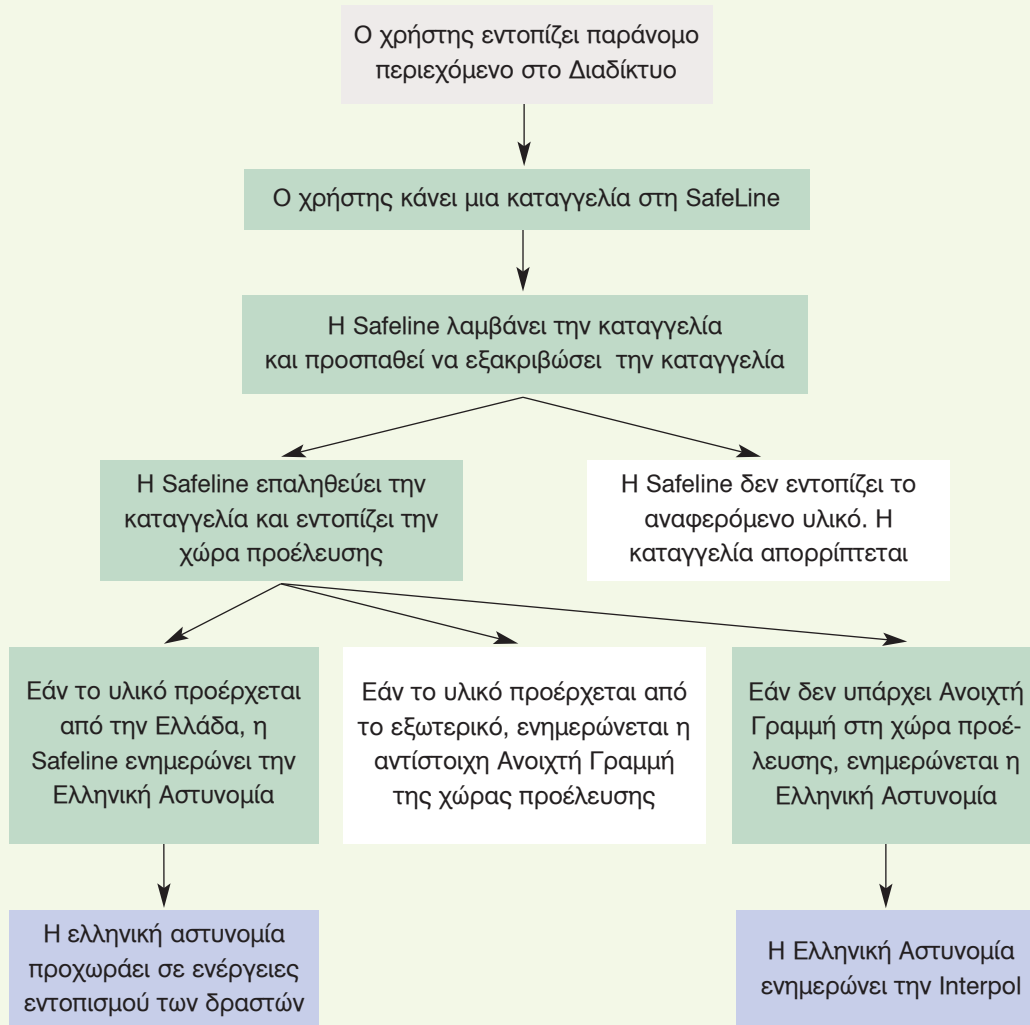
Ο χρήστης εντοπίζει παράνομο περιεχόμενο στο Διαδίκτυο

Ο χρήστης κάνει μια καταγγελία στη SafeLine

Η Safeline λαμβάνει την καταγγελία και προσπαθεί να εξακριβώσει την καταγγελία

Η Safeline επαληθεύει την καταγγελία και εντοπίζει την χώρα προέλευσης

Η Safeline δεν εντοπίζει το αναφερόμενο υλικό. Η καταγγελία απορρίπτεται

Εάν το υλικό προέρχεται από την Ελλάδα, η Safeline ενημερώνει την Ελληνική Αστυνομία

Εάν το υλικό προέρχεται από το εξωτερικό, ενημερώνεται η αντίστοιχη Ανοιχτή Γραμμή της χώρας προέλευσης

Εάν δεν υπάρχει Ανοιχτή Γραμμή στη χώρα προέλευσης, ενημερώνεται η Ελληνική Αστυνομία

Η ελληνική αστυνομία προχωράει σε ενέργειες εντοπισμού των δραστών

Η Ελληνική Αστυνομία ενημερώνει την Interpol